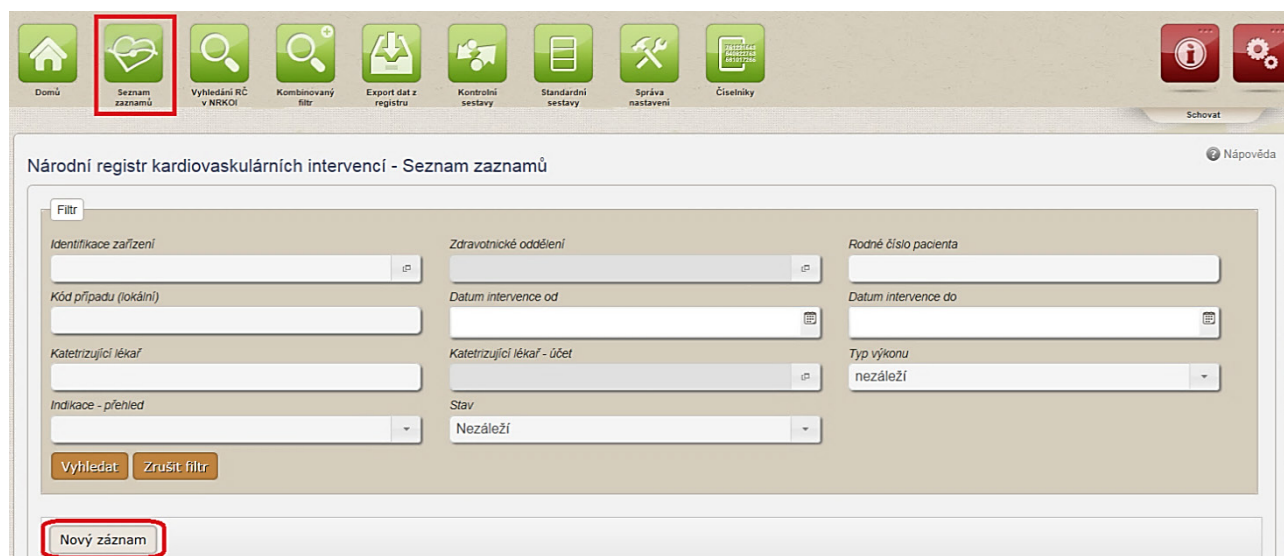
Domů
Seznam zaznamů
Vyhledání RČ v NRKOI
Kombinovaný filtr
Export dat z registru
Kontrolní sestavy
Standardní sestavy
Správa nastavení
Číselníky
Schovat

Národní registr kardiovaskulárních intervencí - Seznam zaznamů
Nápověda

Filtr
Identifikace zařízení
Zdravotnické oddělení
Rodné číslo pacienta
Kód případu (lokální)
Datum intervence od
Datum intervence do
Katetrizující lékař
Katetrizující lékař - účet
Typ výkonu
nezáleží
Indikace - přehled
Stav
Nezáleží
Vyhledat
Zrušit filtr
Nový záznam